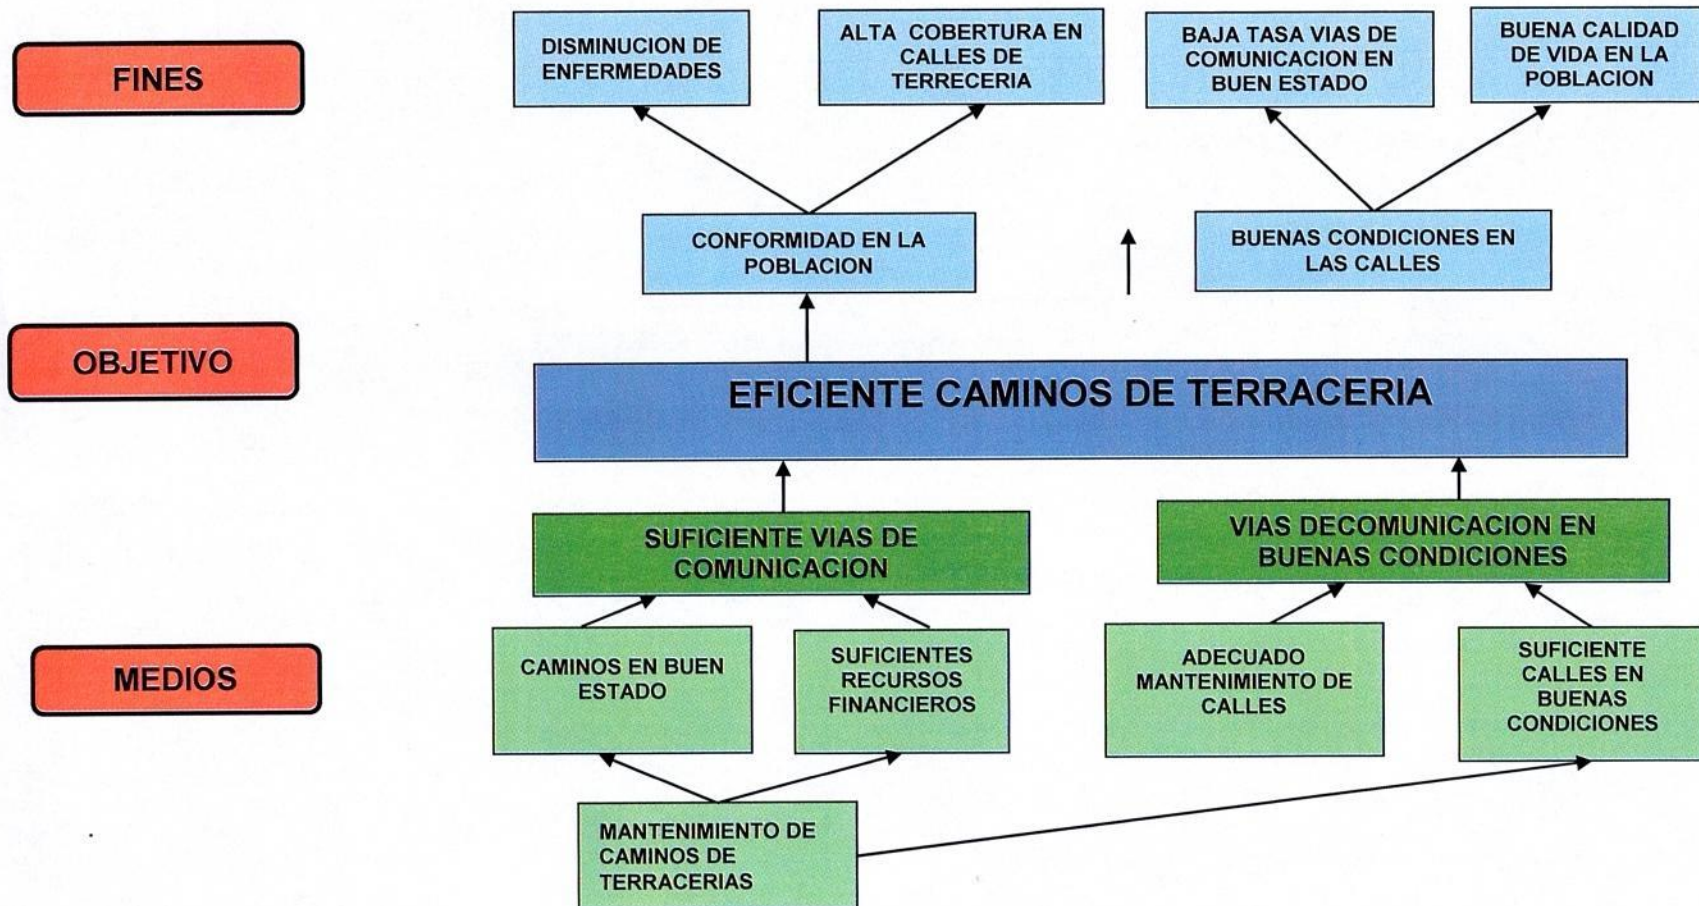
FINES

DISMINUCION DE ENFERMEDADES

ALTA COBERTURA EN CALLES DE TERRECERIA

BAJA TASA VIAS DE COMUNICACION EN BUEN ESTADO

BUENA CALIDAD DE VIDA EN LA POBLACION

CONFORMIDAD EN LA POBLACION

BUENAS CONDICIONES EN LAS CALLES

OBJETIVO

EFICIENTE CAMINOS DE TERRACERIA

SUFICIENTE VIAS DE COMUNICACION

VIAS DECOMUNICACION EN BUENAS CONDICIONES

MEDIOS

CAMINOS EN BUEN ESTADO

SUFICIENTES RECURSOS FINANCIEROS

ADECUADO MANTENIMIENTO DE CALLES

SUFICIENTE CALLES EN BUENAS CONDICIONES

MANTENIMIENTO DE CAMINOS DE TERRACERIAS